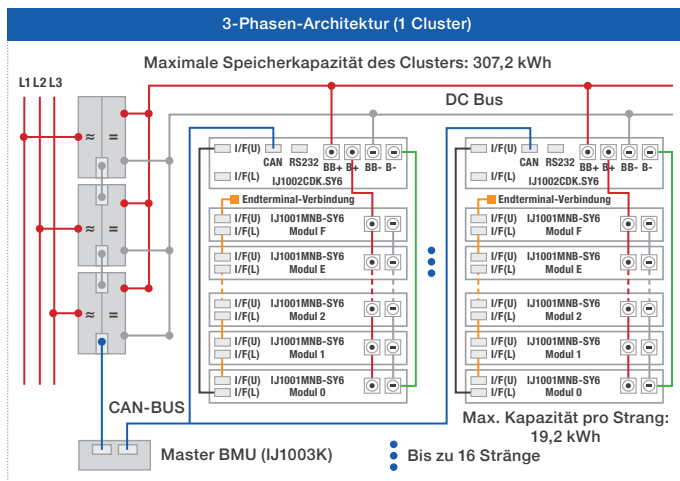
3-Phasen-Architektur (1 Cluster)

Maximale Speicherkapazität des Clusters: 307,2 kWh

L1 L2 L3

DC Bus

≈ =

≈ =

≈ =

I/F(U) CAN RS232 BB+ B+ BB- B-
I/F(L) IJ1002CDK.SY6

Endterminal-Verbindung

I/F(U) IJ1001MNB-SY6
I/F(L) Modul F

I/F(U) IJ1001MNB-SY6
I/F(L) Modul E

I/F(U) IJ1001MNB-SY6
I/F(L) Modul 2

I/F(U) IJ1001MNB-SY6
I/F(L) Modul 1

I/F(U) IJ1001MNB-SY6
I/F(L) Modul 0

I/F(U) CAN RS232 BB+ B+ BB- B-
I/F(L) IJ1002CDK.SY6

Endterminal-Verbindung

I/F(U) IJ1001MNB-SY6
I/F(L) Modul F

I/F(U) IJ1001MNB-SY6
I/F(L) Modul E

I/F(U) IJ1001MNB-SY6
I/F(L) Modul 2

I/F(U) IJ1001MNB-SY6
I/F(L) Modul 1

I/F(U) IJ1001MNB-SY6
I/F(L) Modul 0

CAN-BUS

Max. Kapazität pro Strang: 19,2 kWh

Master BMU (IJ1003K)

Bis zu 16 Stränge